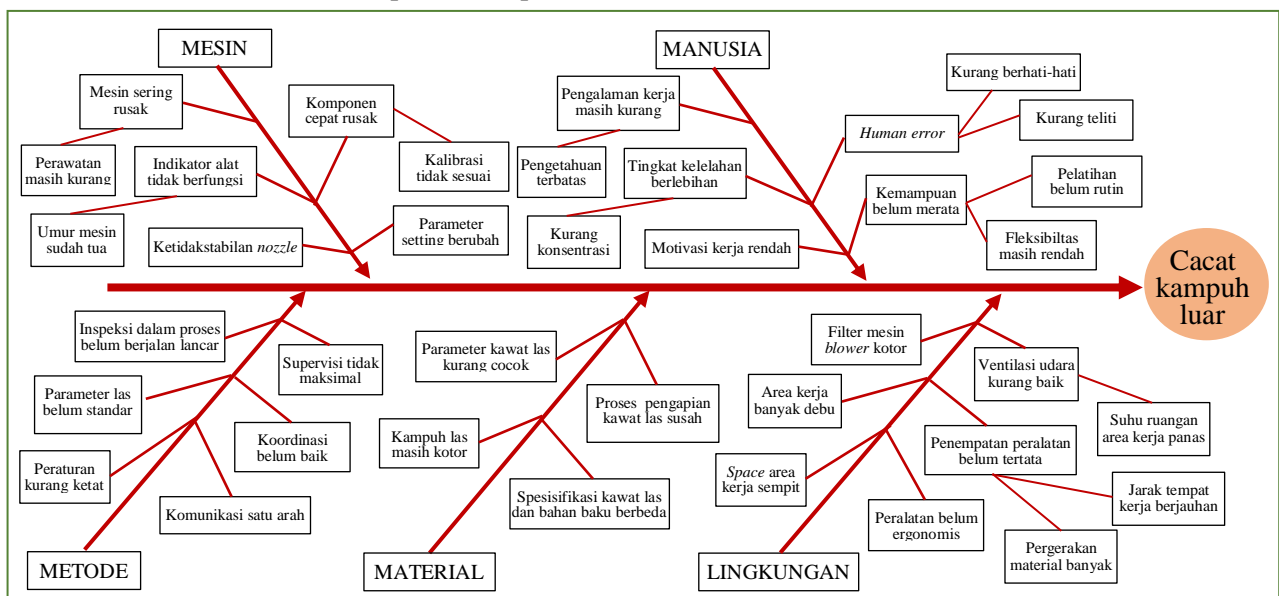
MESIN

Mesin sering rusak

Perawatan masih kurang

Indikator alat tidak berfungsi

Komponen cepat rusak

Kalibrasi tidak sesuai

Umur mesin sudah tua

Ketidakstabilan *nozzle*

Parameter setting berubah

MANUSIA

Pengalaman kerja masih kurang

Pengetahuan terbatas

Tingkat kelelahan berlebihan

Kurang konsentrasi

Motivasi kerja rendah

*Human error*

Kurang berhati-hati

Kurang teliti

Kemampuan belum merata

Pelatihan belum rutin

Fleksibiltas masih rendah

Cacat kampuh luar

Inspeksi dalam proses belum berjalan lancar

Supervisi tidak maksimal

Parameter las belum standar

Koordinasi belum baik

Peraturan kurang ketat

Komunikasi satu arah

METODE

Parameter kawat las kurang cocok

Proses pengapian kawat las susah

Kampuh las masih kotor

Spesisifikasi kawat las dan bahan baku berbeda

MATERIAL

Filter mesin *blower* kotor

Ventilasi udara kurang baik

Area kerja banyak debu

Suhu ruangan area kerja panas

Penempatan peralatan belum tertata

*Space* area kerja sempit

Jarak tempat kerja berjauhan

Peralatan belum ergonomis

Pergerakan material banyak

LINGKUNGAN